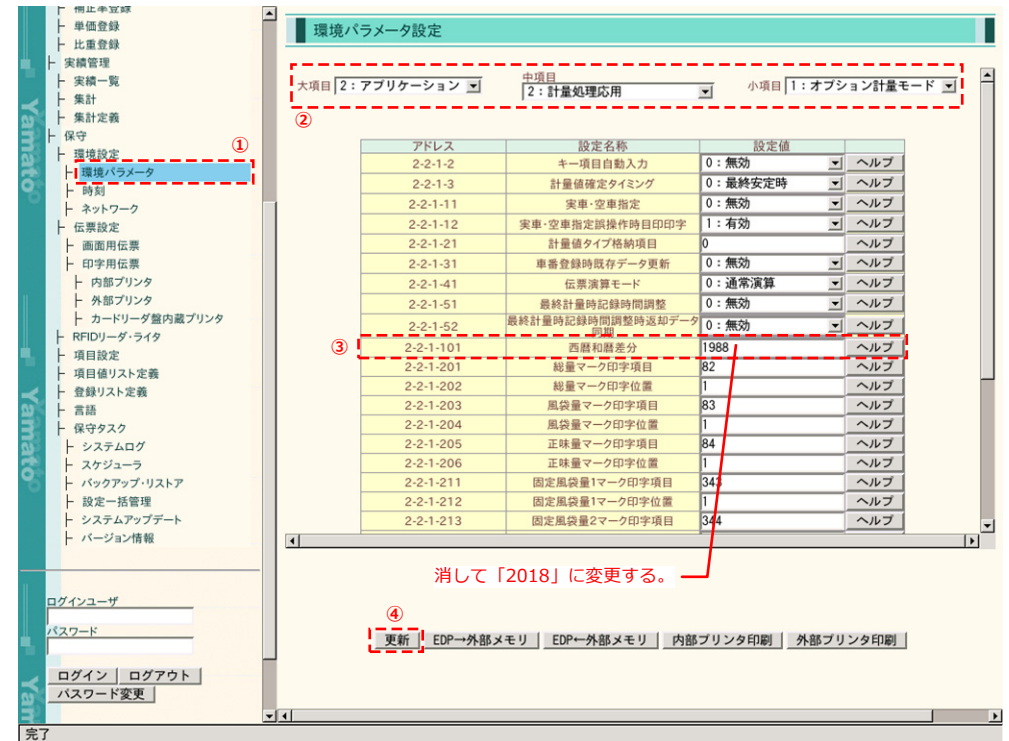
補正率登録
単価登録
比重登録
実績管理
実績一覧
集計
集計定義
保守
環境設定
①
環境パラメータ
時刻
ネットワーク
伝票設定
画面用伝票
印字用伝票
内部プリンタ
外部プリンタ
カードリーダ盤内蔵プリンタ
RFIDリーダ・ライタ
項目設定
項目値リスト定義
登録リスト定義
言語
保守タスク
システムログ
スケジューラ
バックアップ・リストア
設定一括管理
システムアップデート
バージョン情報

ログインユーザ
パスワード
ログイン ログアウト
パスワード変更

環境パラメータ設定

大項目 2：アプリケーション 中項目 2：計量処理応用 小項目 1：オプション計量モード
②

| アドレス | 設定名称 | 設定値 | |
|---|---|---|---|
| 2-2-1-2 | キー項目自動入力 | 0：無効 | ヘルプ |
| 2-2-1-3 | 計量値確定タイミング | 0：最終安定時 | ヘルプ |
| 2-2-1-11 | 実車・空車指定 | 0：無効 | ヘルプ |
| 2-2-1-12 | 実車・空車指定誤操作時日印印字 | 1：有効 | ヘルプ |
| 2-2-1-21 | 計量値タイプ格納項目 | 0 | ヘルプ |
| 2-2-1-31 | 車番登録時既存データ更新 | 0：無効 | ヘルプ |
| 2-2-1-41 | 伝票演算モード | 0：通常演算 | ヘルプ |
| 2-2-1-51 | 最終計量時記録時間調整 | 0：無効 | ヘルプ |
| 2-2-1-52 | 最終計量時記録時間調整時返却データ同期 | 0：無効 | ヘルプ |
| 2-2-1-101 | 西暦和暦差分 | 1988 | ヘルプ |
| 2-2-1-201 | 総量マーク印字項目 | 82 | ヘルプ |
| 2-2-1-202 | 総量マーク印字位置 | 1 | ヘルプ |
| 2-2-1-203 | 風袋量マーク印字項目 | 83 | ヘルプ |
| 2-2-1-204 | 風袋量マーク印字位置 | 1 | ヘルプ |
| 2-2-1-205 | 正味量マーク印字項目 | 84 | ヘルプ |
| 2-2-1-206 | 正味量マーク印字位置 | 1 | ヘルプ |
| 2-2-1-211 | 固定風袋量1マーク印字項目 | 343 | ヘルプ |
| 2-2-1-212 | 固定風袋量1マーク印字位置 | 1 | ヘルプ |
| 2-2-1-213 | 固定風袋量2マーク印字項目 | 344 | ヘルプ |

③
消して「2018」に変更する。
④
更新 EDP→外部メモリ EDP←外部メモリ 内部プリンタ印刷 外部プリンタ印刷

完了